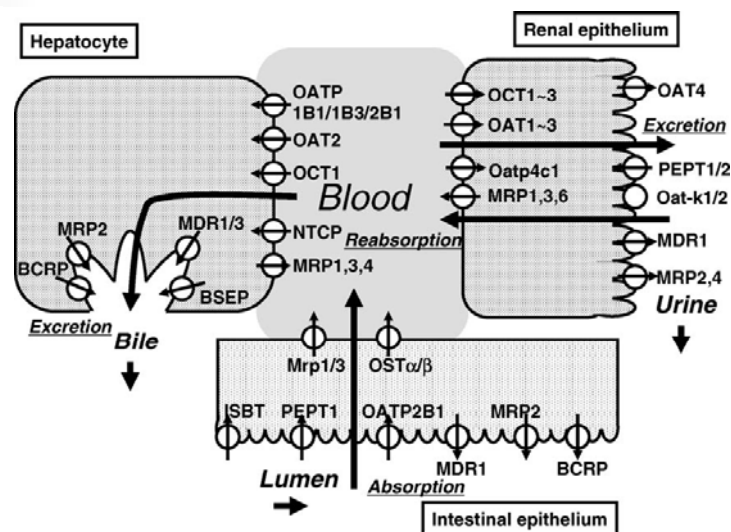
Hepatocyte

Renal epithelium

OATP 1B1/1B3/2B1

OAT2

OCT1

NTCP

MRP1,3,4

Blood

Reabsorption

MRP2

MDR1/3

BCRP

BSEP

Excretion

Bile

OCT1~3

OAT1~3

Oatp4c1

MRP1,3,6

OAT4

Excretion

PEPT1/2

Oat-k1/2

MDR1

MRP2,4

Urine

Mrp1/3

OST$\alpha$/$\beta$

ISBT

PEPT1

OATP2B1

MRP2

MDR1

BCRP

Lumen

Absorption

Intestinal epithelium